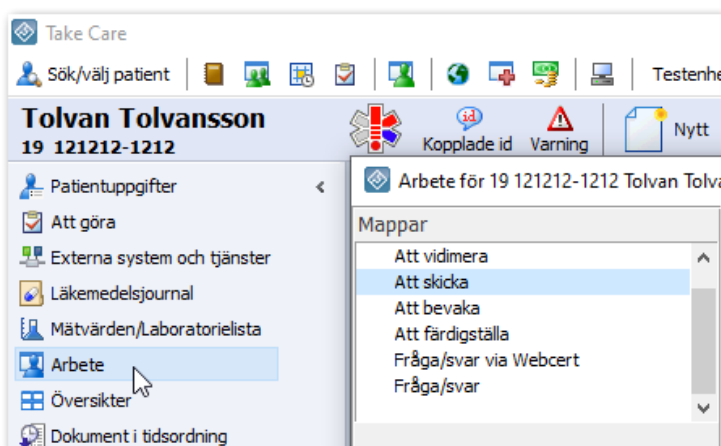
Take Care

Sök/välj patient

Testenhe

Tolvan Tolvansson
19 121212-1212

Kopplade id
Varning
Nytt

Patientuppgifter
Att göra
Externa system och tjänster
Läkemedelsjournal
Mätvärden/Laboratorielista
Arbete
Översikter
Dokument i tidsordning

Arbete för 19 121212-1212 Tolvan Tolva

Mappar
Att vidimera
Att skicka
Att bevaka
Att färdigställa
Fråga/svar via Webcert
Fråga/svar